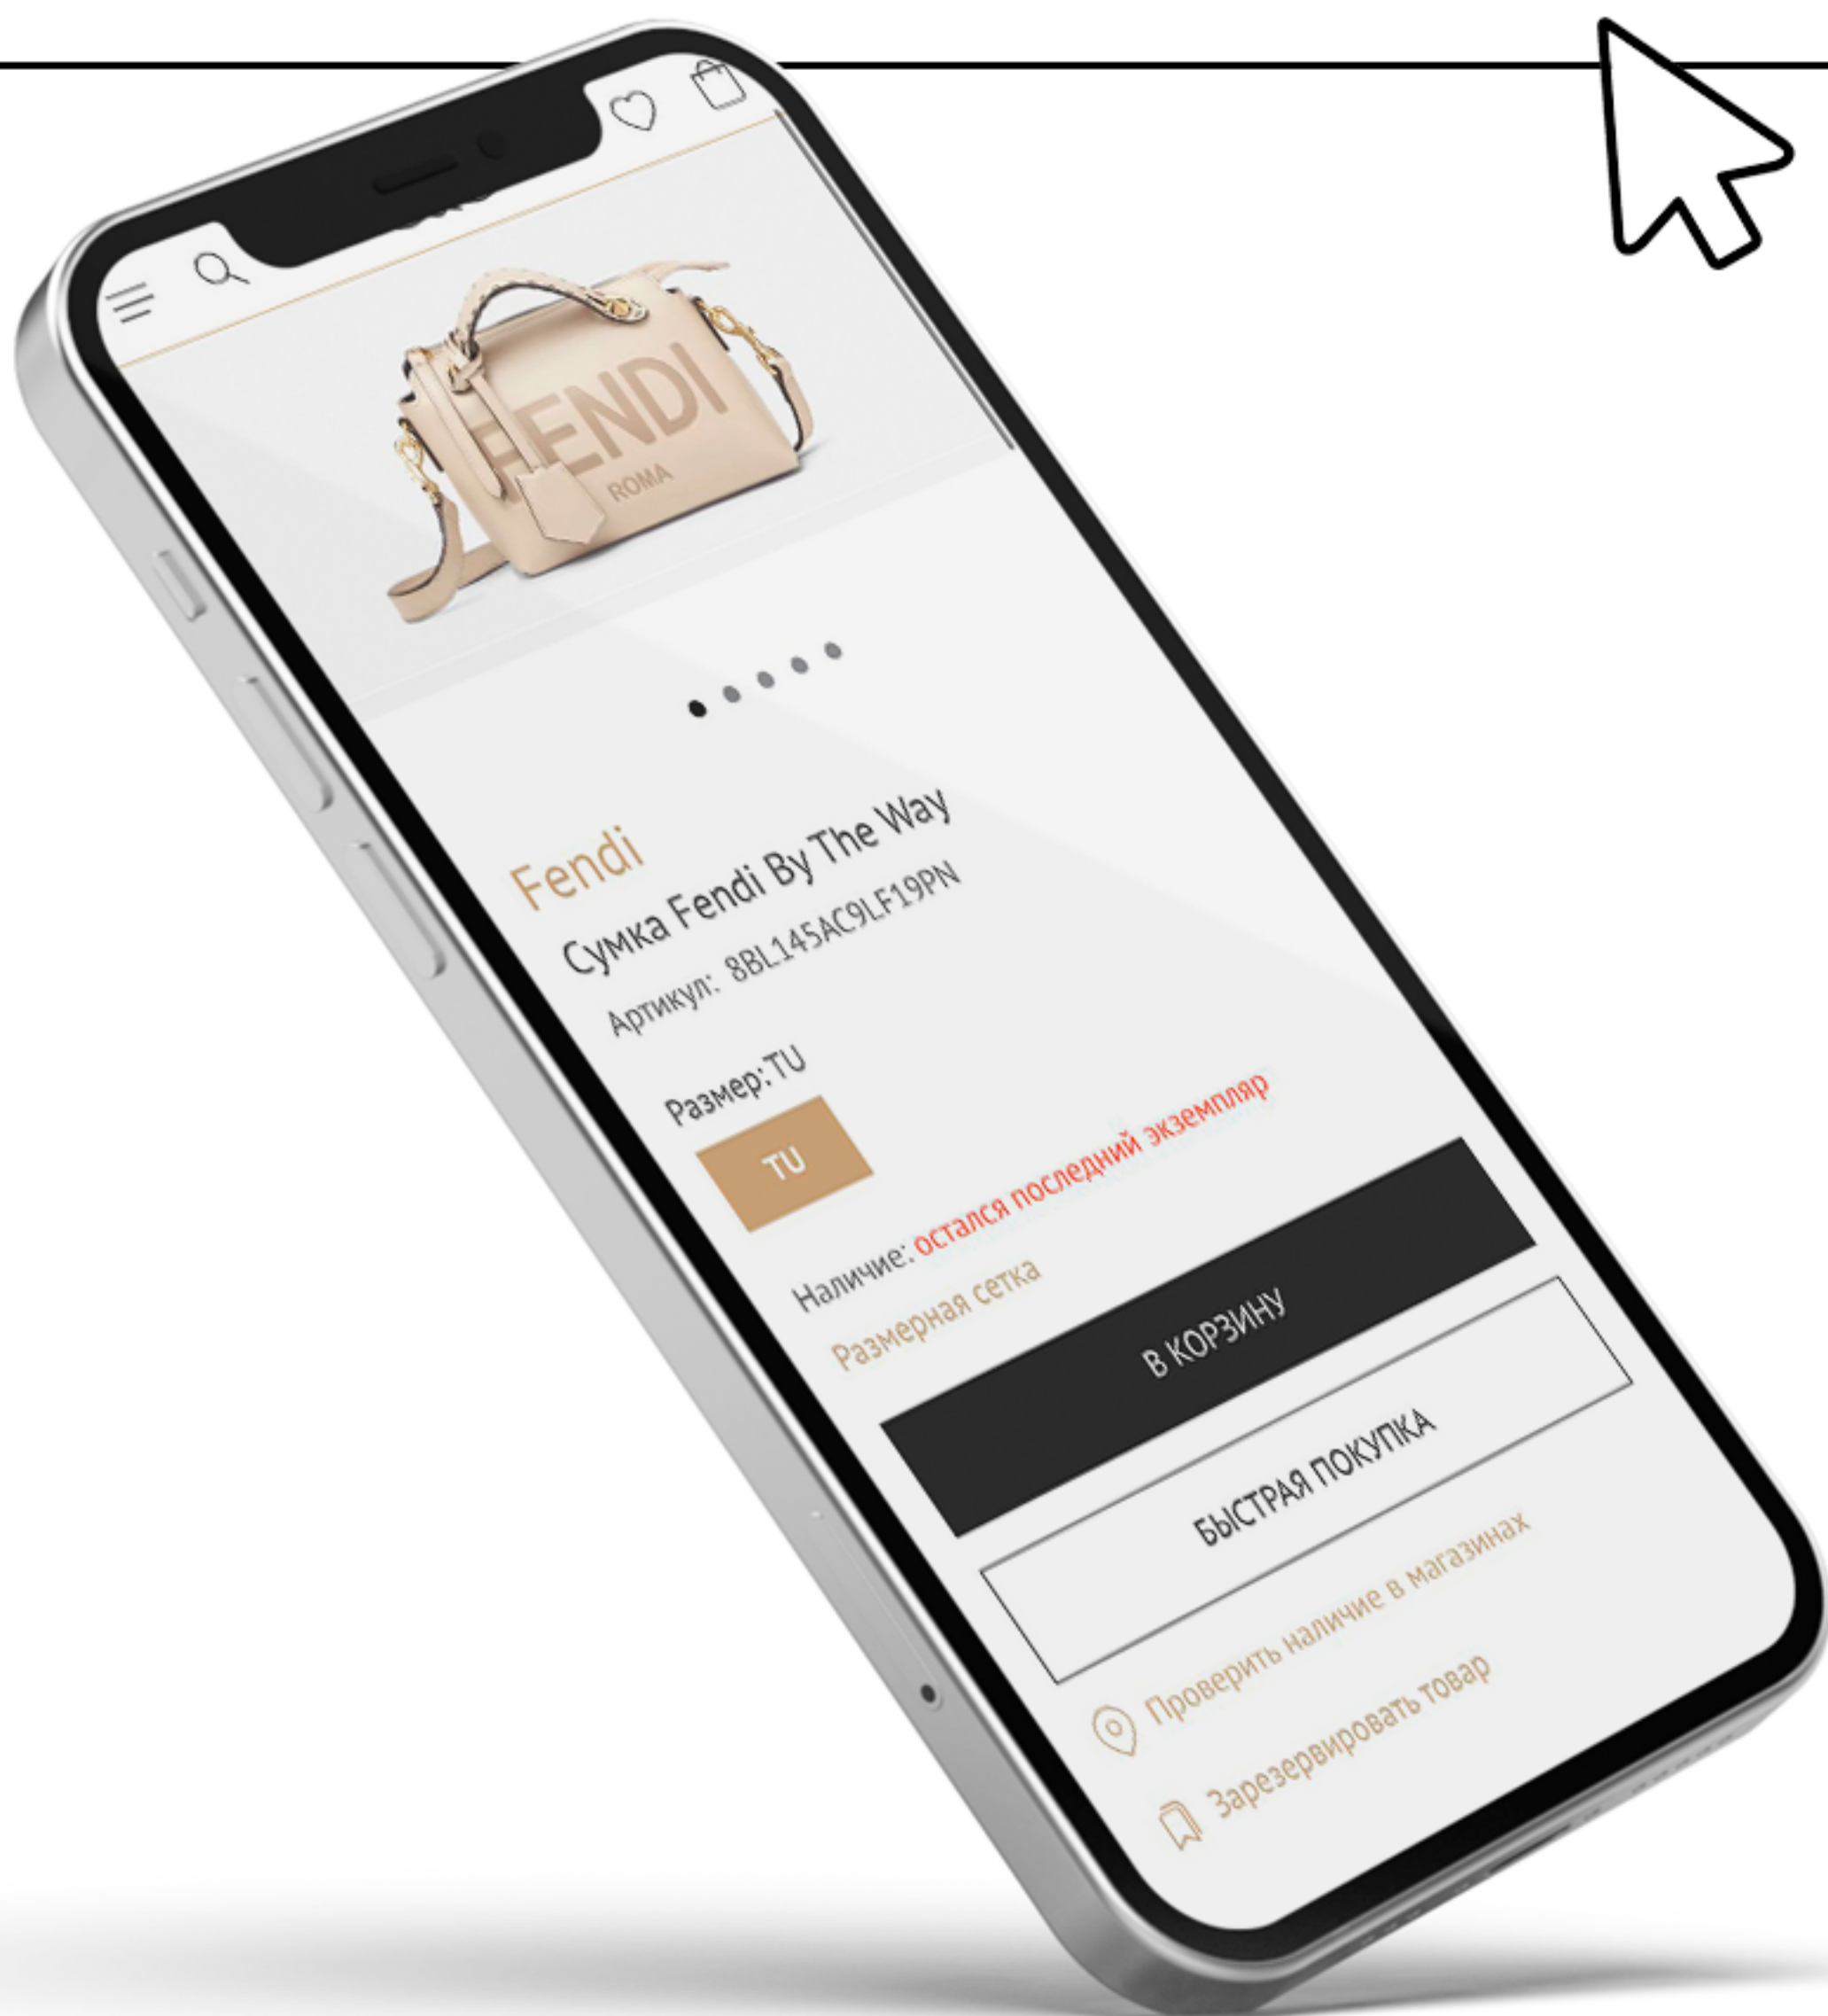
FENDI
ROMA

Fendi
Сумка Fendi By The Way
Артикул: 8BL145AC9LF19PN

Размер:TU
TU

Наличие: остался последний экземпляр
Размерная сетка

В КОРЗИНУ
БЫСТРАЯ ПОКУПКА

Проверить наличие в магазинах
Зарезервировать товар